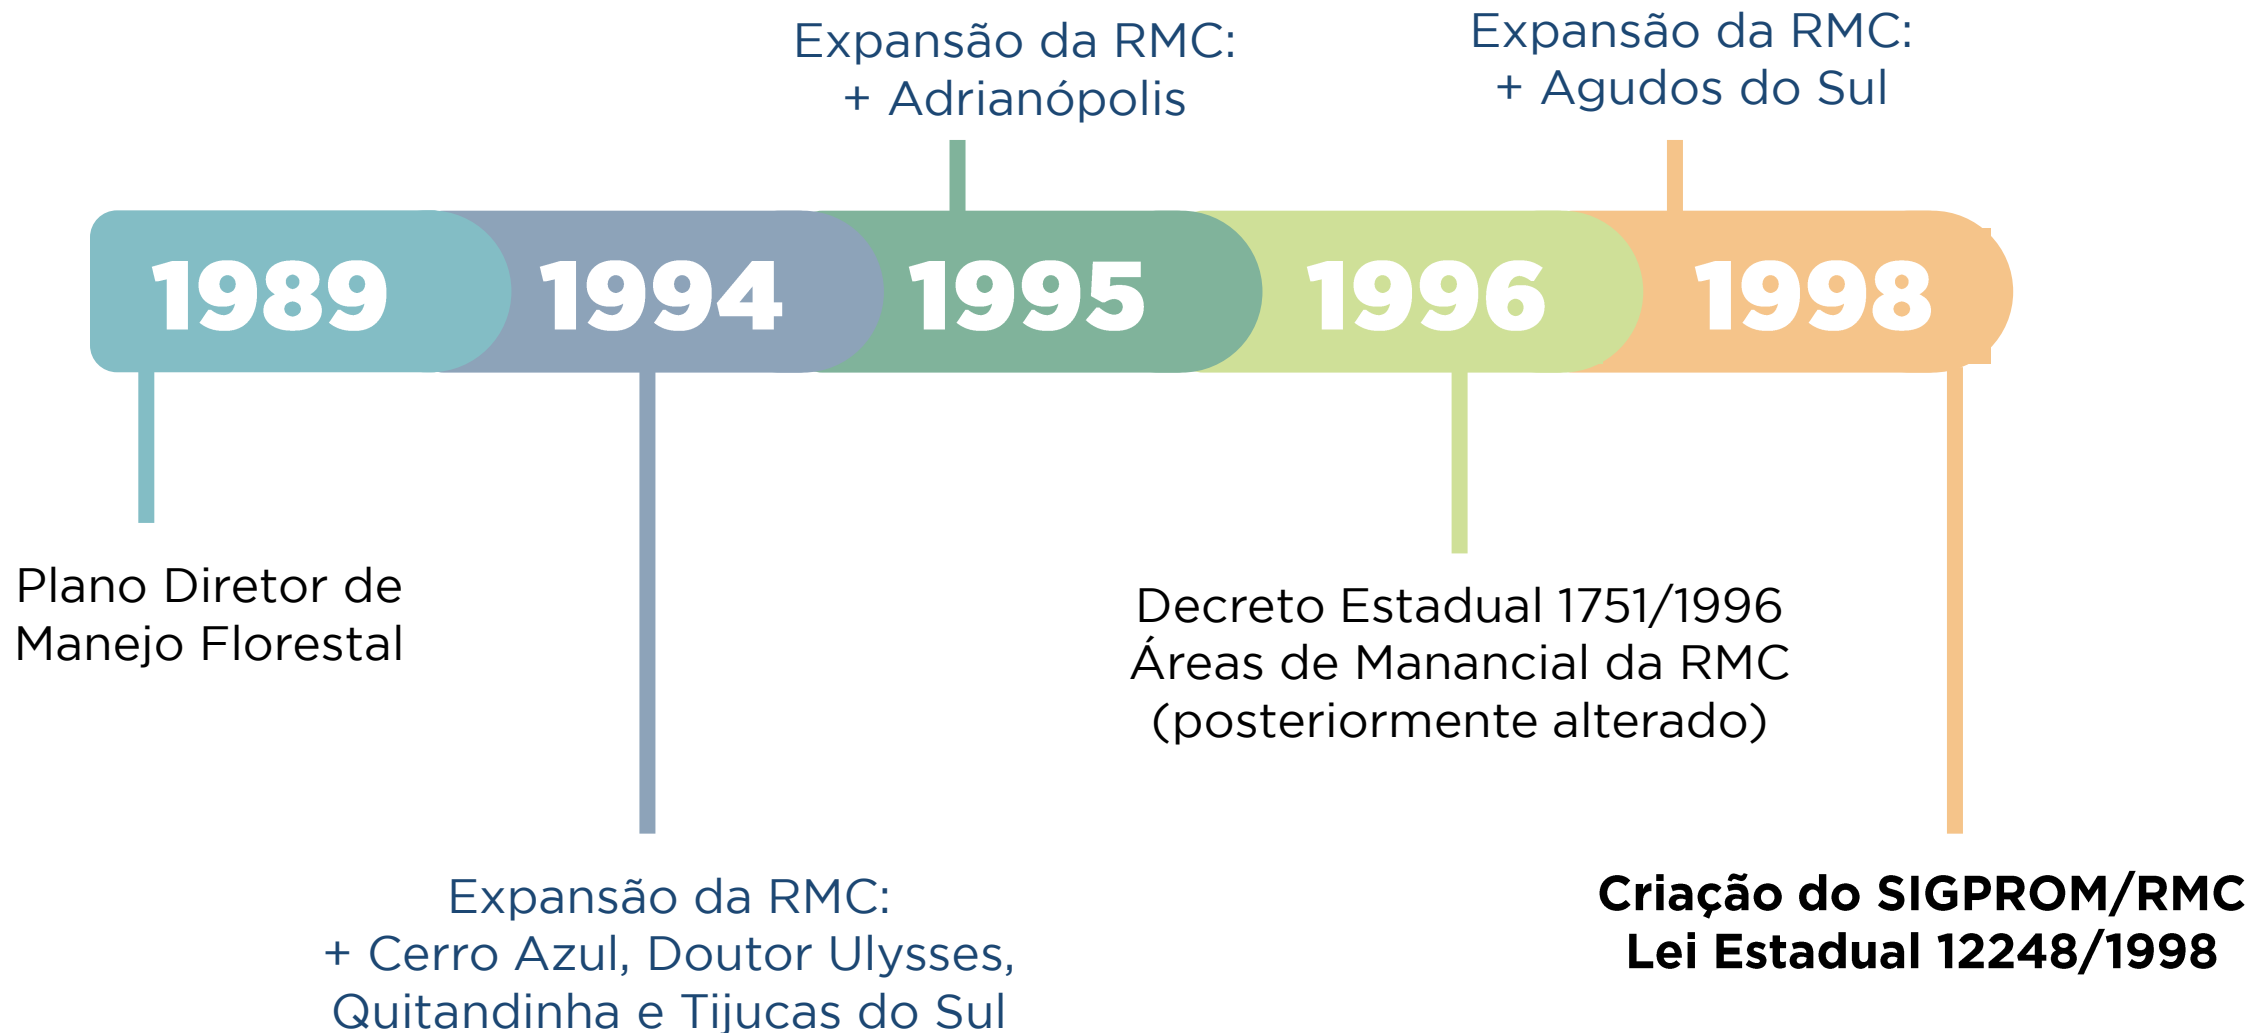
Expansão da RMC:
+ Adrianópolis

Expansão da RMC:
+ Agudos do Sul

1989

1994

1995

1996

1998

Plano Diretor de Manejo Florestal

Decreto Estadual 1751/1996
Áreas de Manancial da RMC
(posteriormente alterado)

Expansão da RMC:
+ Cerro Azul, Doutor Ulysses,
Quitandinha e Tijucas do Sul

**Criação do SIGPROM/RMC**
**Lei Estadual 12248/1998**